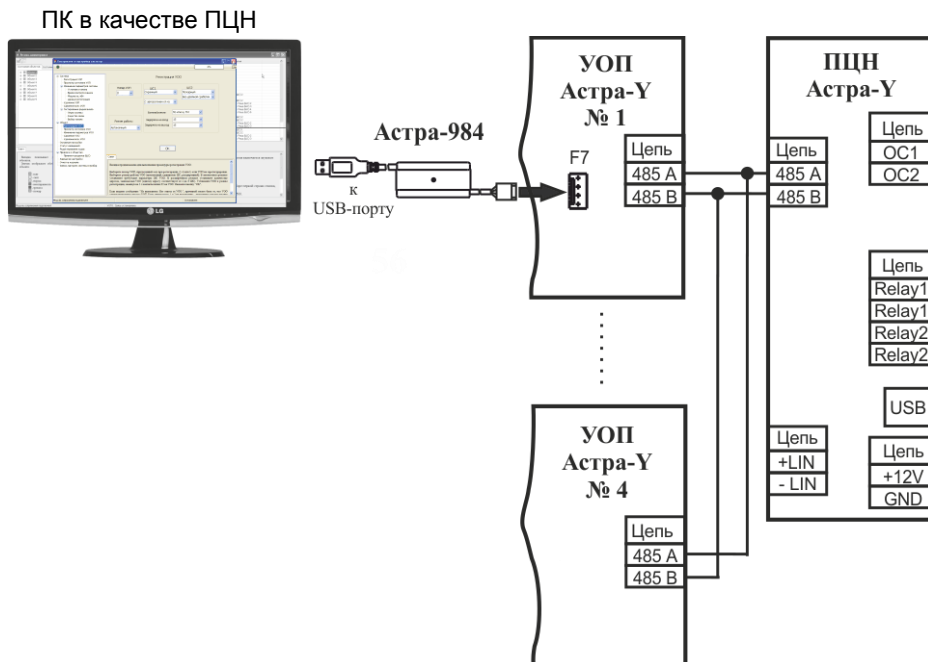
ПК в качестве ПЦН

Астра-984

к USB-порту

УОП
Астра-Y
№ 1

F7

| Цепь |
|---|
| 485 A |
| 485 B |

ПЦН
Астра-Y

| Цепь |
|---|
| OC1 |
| OC2 |

| Цепь |
|---|
| 485 A |
| 485 B |

| Цепь |
|---|
| Relay1 |
| Relay1 |
| Relay2 |
| Relay2 |

USB

| Цепь |
|---|
| +LIN |
| - LIN |

| Цепь |
|---|
| +12V |
| GND |

УОП
Астра-Y
№ 4

| Цепь |
|---|
| 485 A |
| 485 B |